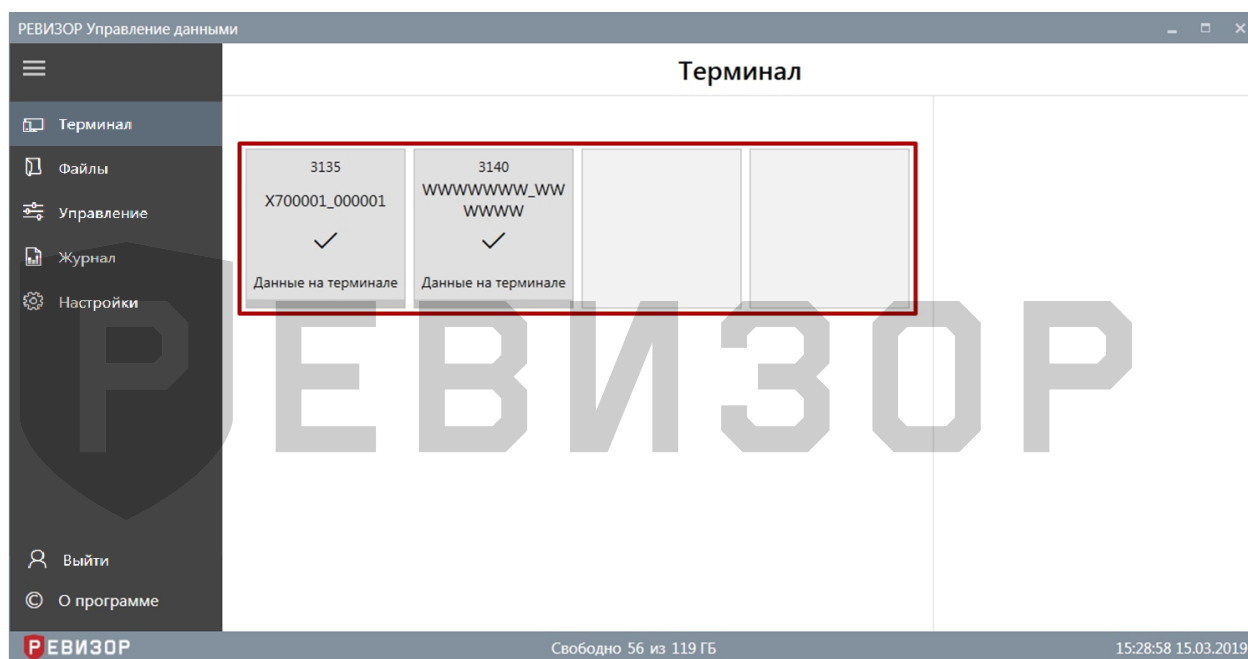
РЕВИЗОР Управление данными

Терминал

Терминал
Файлы
Управление
Журнал
Настройки

3135
X700001_000001
✓
Данные на терминале

3140
WWWWWWWW_WWWWWWW
✓
Данные на терминале

РЕВИЗОР

Выйти
О программе

РЕВИЗОР
Свободно 56 из 119 ГБ
15:28:58 15.03.2019